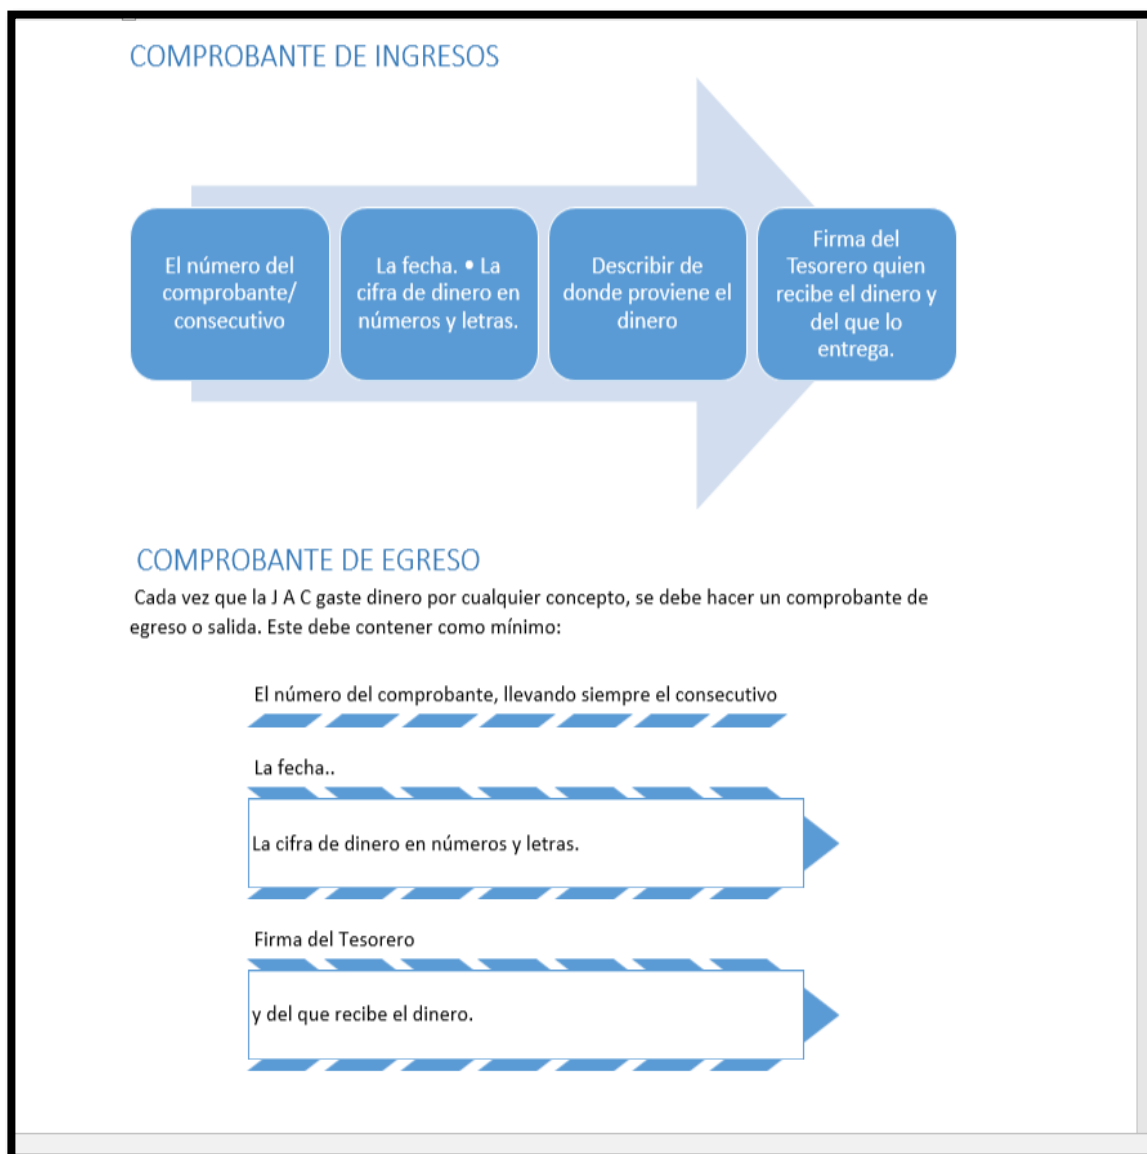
COMPROBANTE DE INGRESOS

El número del comprobante/ consecutivo

La fecha. • La cifra de dinero en números y letras.

Describir de donde proviene el dinero

Firma del Tesorero quien recibe el dinero y del que lo entrega.

COMPROBANTE DE EGRESO

Cada vez que la J A C gaste dinero por cualquier concepto, se debe hacer un comprobante de egreso o salida. Este debe contener como mínimo:

El número del comprobante, llevando siempre el consecutivo

La fecha..

La cifra de dinero en números y letras.

Firma del Tesorero

y del que recibe el dinero.